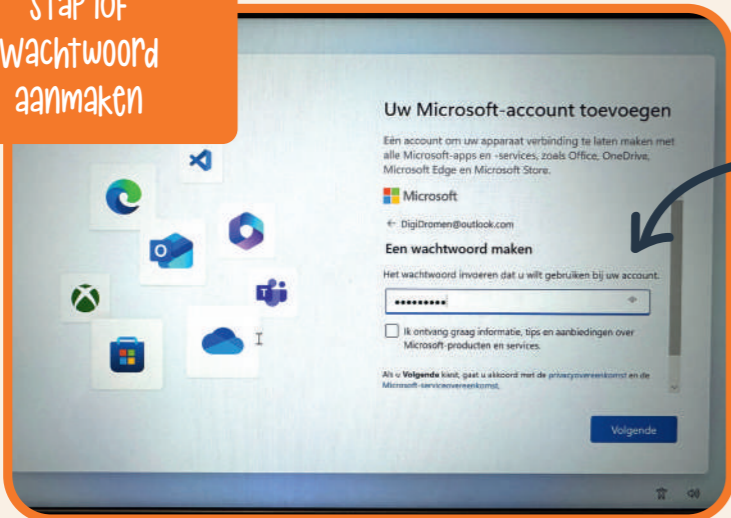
Stap 10f
Wachtwoord
aanmaken

Uw Microsoft-account toevoegen

Eén account om uw apparaat verbinding te laten maken met alle Microsoft-apps en -services, zoals Office, OneDrive, Microsoft Edge en Microsoft Store.

Microsoft

← DigiDromen@outlook.com

Een wachtwoord maken

Het wachtwoord invoeren dat u wilt gebruiken bij uw account.

••••••••••

Ik ontvang graag informatie, tips en aanbiedingen over Microsoft-producten en services.

Als u Volgende kiest, gaat u akkoord met de privacyovereenkomst en de Microsoft-serviceovereenkomst.

Volgende